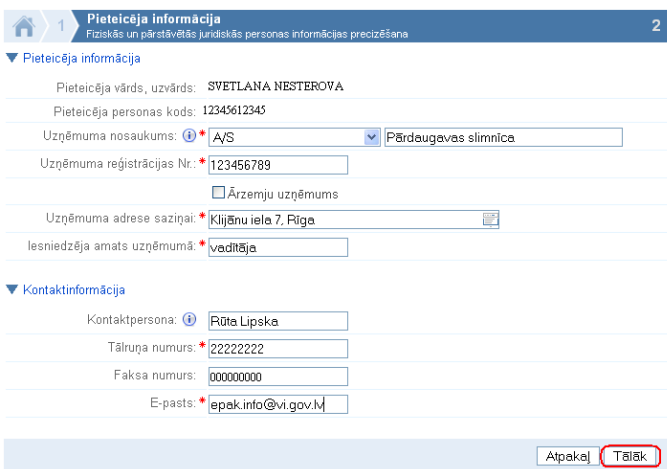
1 Pieteicēja informācija
Fiziskās un pārstāvētās juridiskās personas informācijas precizēšana
2

▼ Pieteicēja informācija

Pieteicēja vārds, uzvārds: SVETLANA NESTEROVA

Pieteicēja personas kods: 12345612345

Uzņēmuma nosaukums: * A/S Pārdaugavas slimnīca

Uzņēmuma reģistrācijas Nr.: * 123456789

Ārzemju uzņēmums

Uzņēmuma adrese saziņai: * Klijānu iela 7, Rīga

Iesniedzēja amats uzņēmumā: * vadītāja

▼ Kontaktinformācija

Kontaktpersona: Rūta Lipska

Tālruņa numurs: * 22222222

Faksa numurs: 000000000

E-pasts: * epak.info@vi.gov.lv

Atpakaļ Tālāk